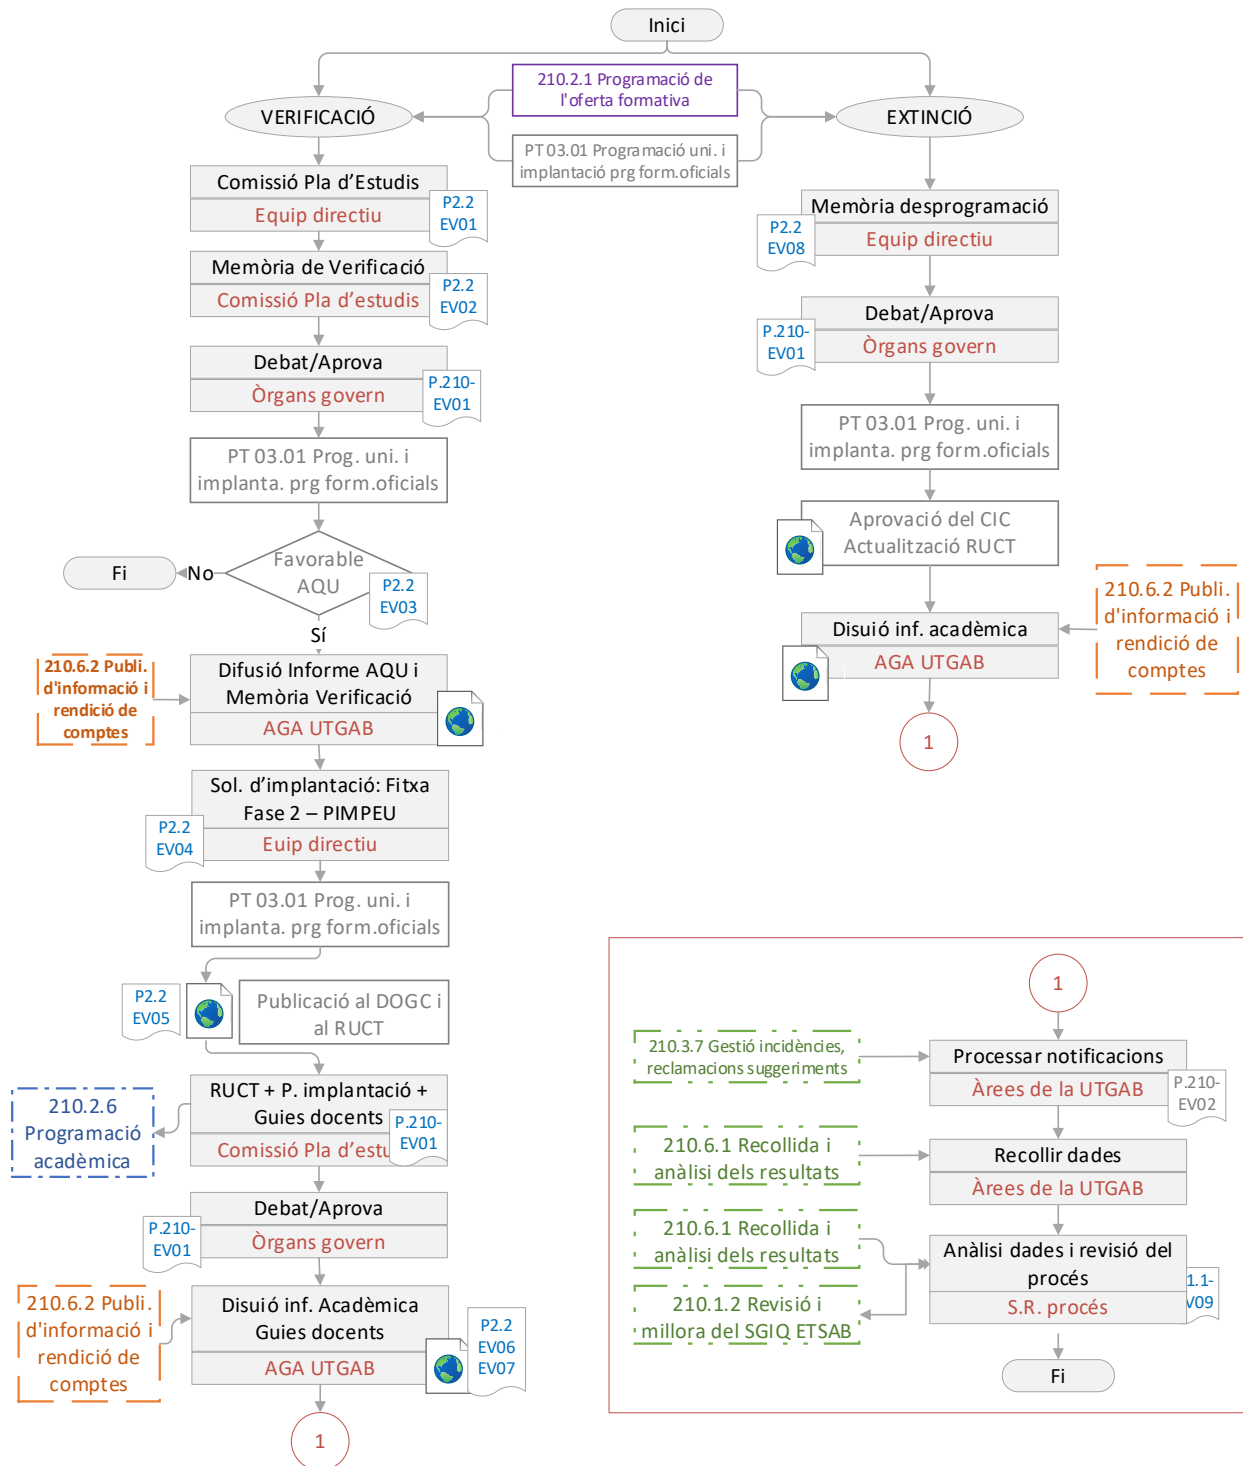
Inici

210.2.1 Programació de l'oferta formativa

PT 03.01 Programació uni. i implantació prg form.oficials

VERIFICACIÓ

EXTINCIÓ

Comissió Pla d'Estudis
Equip directiu
P2.2 EV01

Memòria de Verificació
Comissió Pla d'estudis
P2.2 EV02

Debat/Aprova
Òrgans govern
P.210- EV01

PT 03.01 Prog. uni. i implanta. prg form.oficials

Favorable AQU
P2.2 EV03

Fi

No

Sí

210.6.2 Publi. d'informació i rendició de comptes

Difusió Informe AQU i Memòria Verificació
AGA UTGAB

Sol. d'implantació: Fitxa Fase 2 – PIMPEU
Euip directiu
P2.2 EV04

PT 03.01 Prog. uni. i implanta. prg form.oficials

P2.2 EV05

Publicació al DOGC i al RUCT

210.2.6 Programació acadèmica

RUCT + P. implantació + Guies docents
Comissió Pla d'estu
P.210- EV01

Debat/Aprova
Òrgans govern
P.210- EV01

210.6.2 Publi. d'informació i rendició de comptes

Disuió inf. Acadèmica Guies docents
AGA UTGAB
P2.2 EV06 EV07

1

Memòria desprogramació
Equip directiu
P2.2 EV08

Debat/Aprova
Òrgans govern
P.210- EV01

PT 03.01 Prog. uni. i implanta. prg form.oficials

Aprovació del CIC Actualització RUCT

Disuió inf. acadèmica
AGA UTGAB

210.6.2 Publi. d'informació i rendició de comptes

1

1

210.3.7 Gestió incidències, reclamacions suggeriments

Processar notificacions
Àrees de la UTGAB
P.210- EV02

210.6.1 Recollida i anàlisi dels resultats

Recollir dades
Àrees de la UTGAB

210.6.1 Recollida i anàlisi dels resultats

210.1.2 Revisió i millora del SGIQ ETSAB

Anàlisi dades i revisió del procés
S.R. procés
1.1- V09

Fi